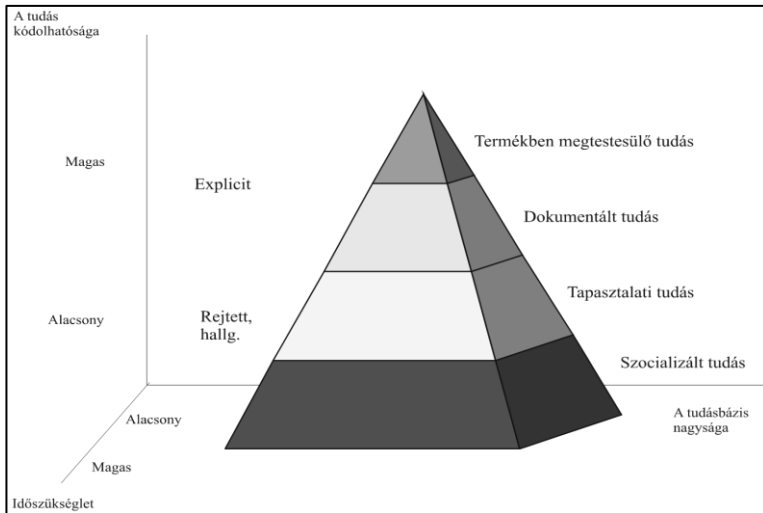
A tudás kódolhatósága

Magas

Explicit

Termékben megtestesülő tudás

Dokumentált tudás

Alacsony

Rejtett, hallg.

Tapasztalati tudás

Szocializált tudás

Alacsony

A tudásbázis nagysága

Magas

Időszükséglet